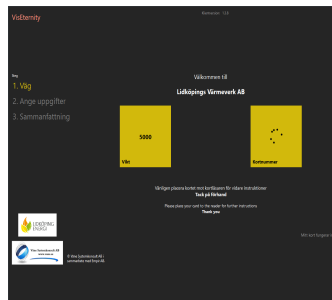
VisEternity

Steg
1. Väg
2. Ange uppgifter
3. Sammanfattning

Välkommen till
Lidköpings Värmeverk AB

5000
Vikt

Kortnummer

Vänligen placera kortet mot kortläsaren för vidare instruktioner
Tack på förhand

Please place your card to the reader for further instructions
Thank you

LIDKÖPING ENERGI

© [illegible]